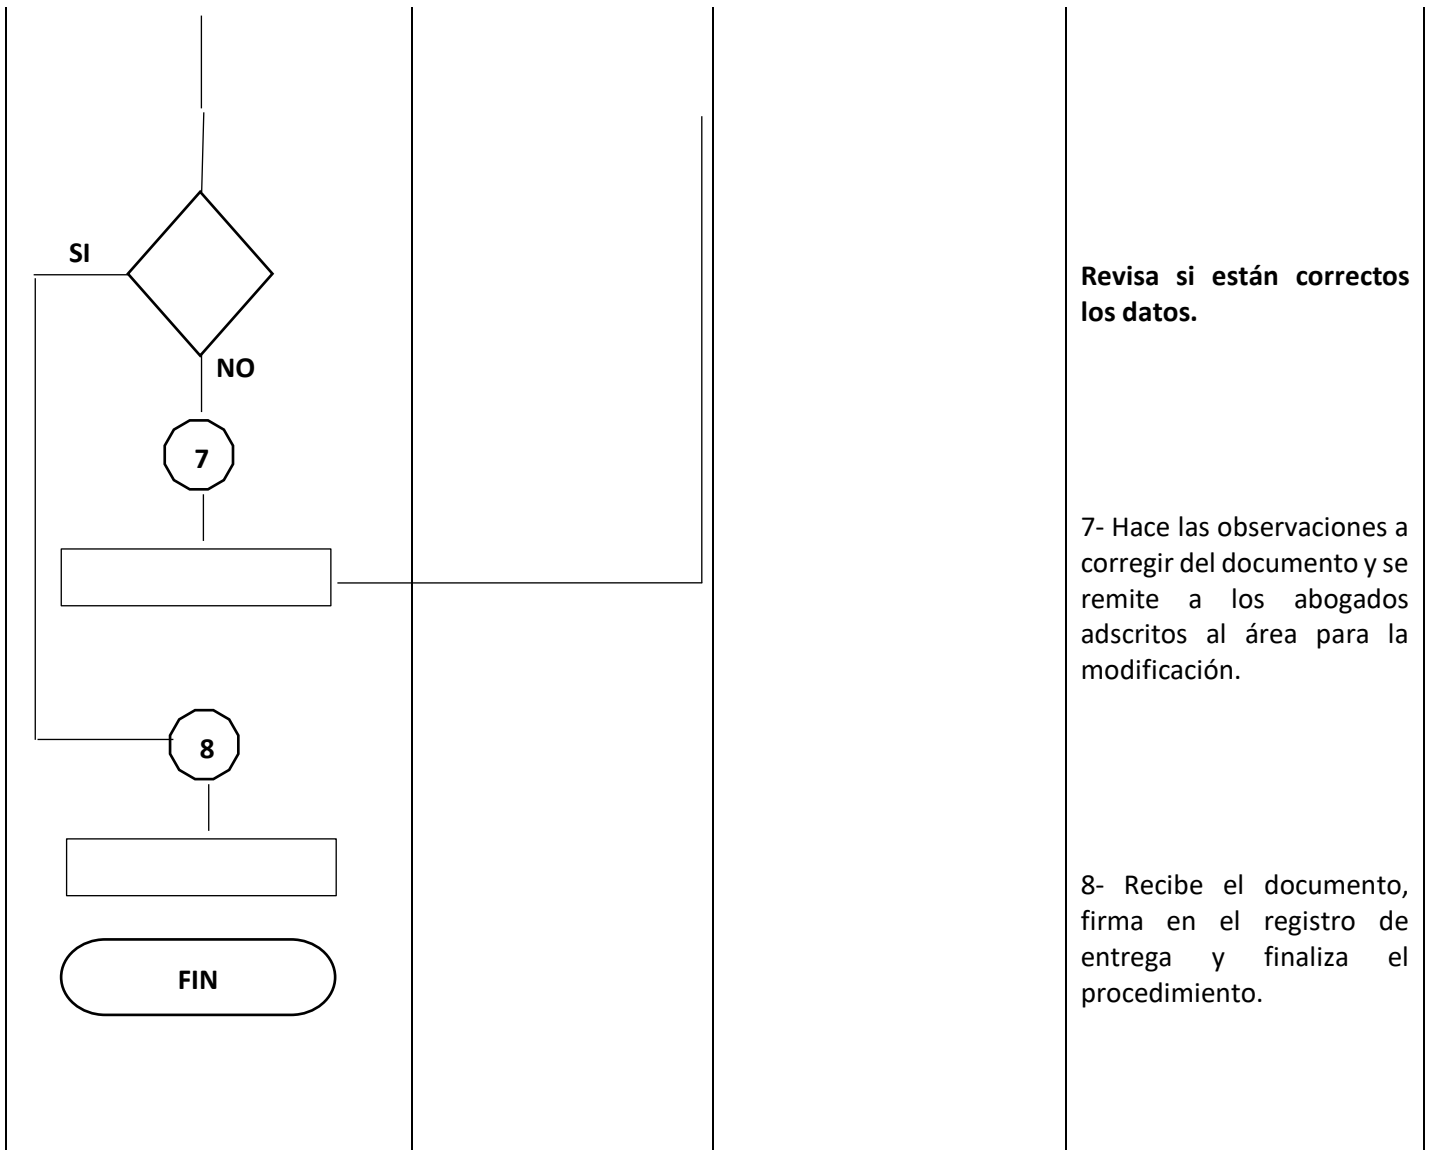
SI

NO

7

8

FIN

Revisa si están correctos los datos.

7- Hace las observaciones a corregir del documento y se remite a los abogados adscritos al área para la modificación.

8- Recibe el documento, firma en el registro de entrega y finaliza el procedimiento.